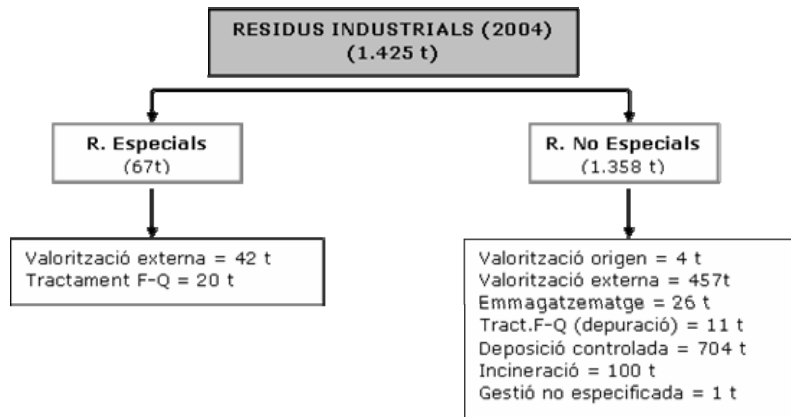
RESIDUS INDUSTRIALS (2004)
(1.425 t)

R. Especials
(67t)

Valorització externa = 42 t
Tractament F-Q = 20 t

R. No Especials
(1.358 t)

Valorització origen = 4 t
Valorització externa = 457t
Emmagatzematge = 26 t
Tract.F-Q (depuració) = 11 t
Deposició controlada = 704 t
Incineració = 100 t
Gestió no especificada = 1 t